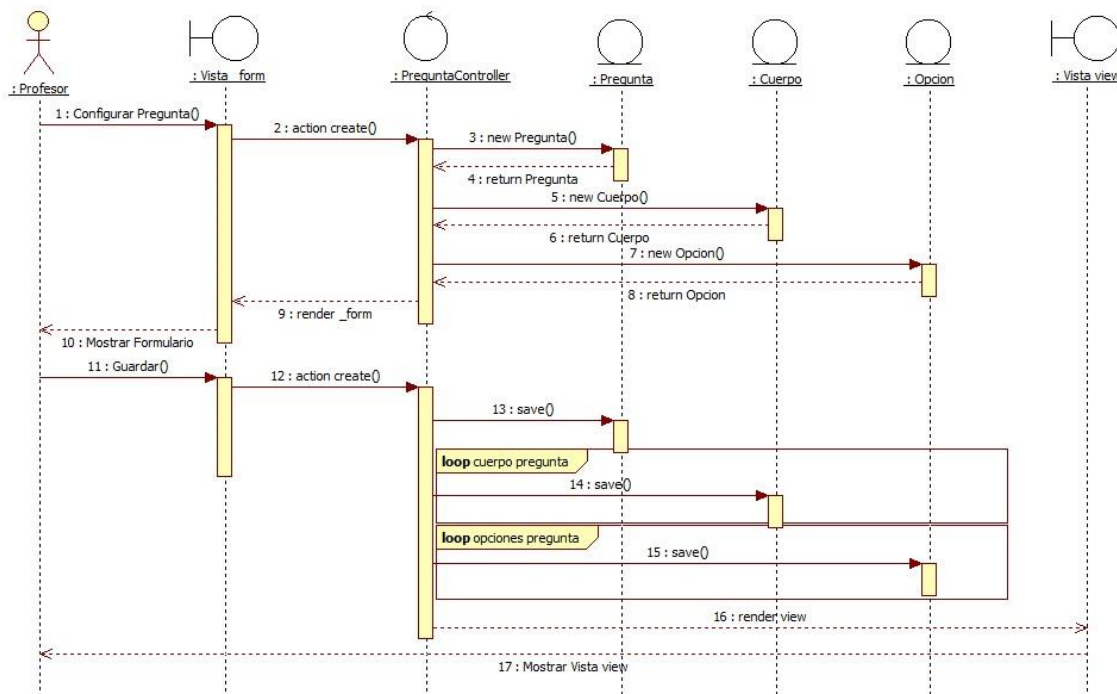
: Profesor
: Vista _form
: PreguntaController
: Pregunta
: Cuerpo
: Opcion
: Vista view

1 : Configurar Pregunta()
2 : action create()
3 : new Pregunta()
4 : return Pregunta
5 : new Cuerpo()
6 : return Cuerpo
7 : new Opcion()
8 : return Opcion
9 : render _form
10 : Mostrar Formulario
11 : Guardar()
12 : action create()
13 : save()
loop cuerpo pregunta
14 : save()
loop opciones pregunta
15 : save()
16 : render view
17 : Mostrar Vista view